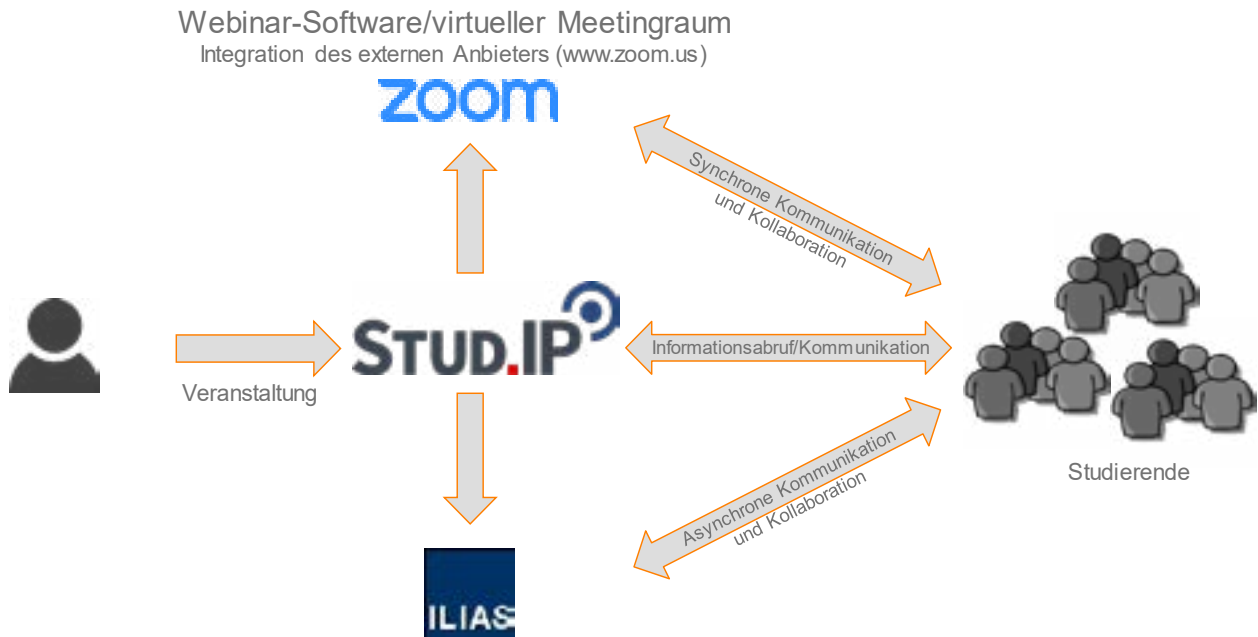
Webinar-Software/virtueller Meetingraum
Integration des externen Anbieters (www.zoom.us)

zoom

Synchrone Kommunikation und Kollaboration

Veranstaltung

STUD.IP

Informationsabruf/Kommunikation

Studierende

Asynchrone Kommunikation und Kollaboration

ILIAS